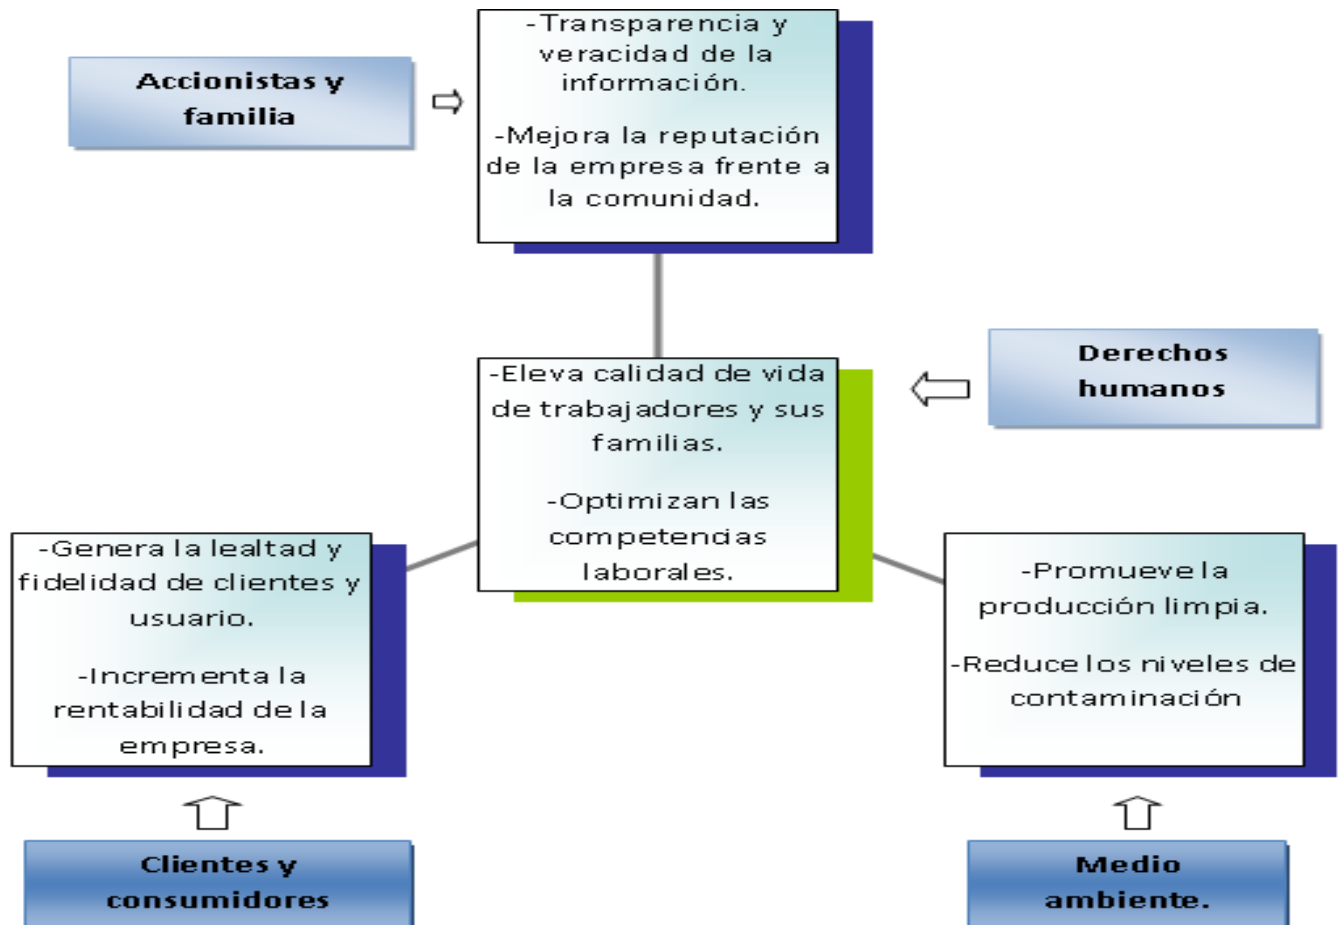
Accionistas y familia

-Transparencia y veracidad de la información.

-Mejora la reputación de la empresa frente a la comunidad.

Derechos humanos

-Eleva calidad de vida de trabajadores y sus familias.

-Optimizan las competencias laborales.

-Genera la lealtad y fidelidad de clientes y usuario.

-Incrementa la rentabilidad de la empresa.

-Promueve la producción limpia.

-Reduce los niveles de contaminación

Clientes y consumidores

Medio ambiente.